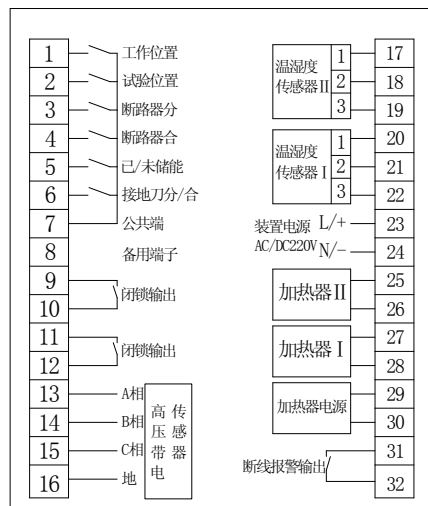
1 工作位置
2 试验位置
3 断路器分
4 断路器合
5 已/未储能
6 接地刀分/合
7 公共端
8 备用端子
9
10 闭锁输出
11
12 闭锁输出
13 A相
14 B相
15 C相
16 地
高压带电 传感器

温湿度传感器II 1 2 3
17
18
19
温湿度传感器I 1 2 3
20
21
22
装置电源 AC/DC220V L/+ 23
N/− 24
加热器II 25 26
加热器I 27 28
加热器电源 29 30
断线报警输出 31 32